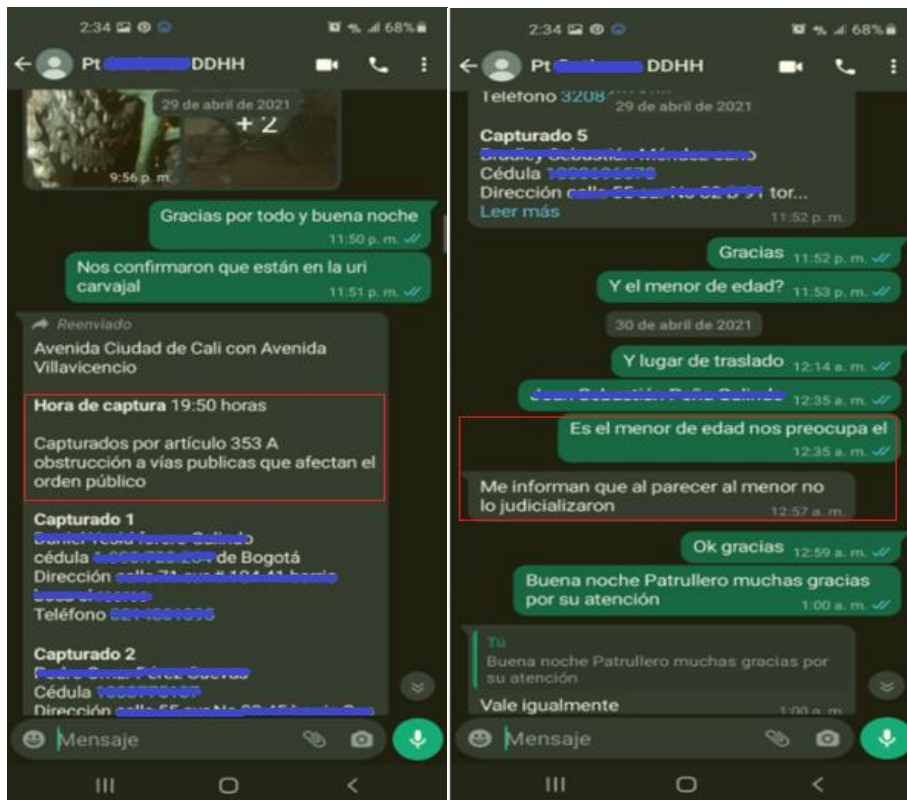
2:34 68%

Pt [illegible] DDHH

29 de abril de 2021

+2

9:56 p. m.

Gracias por todo y buena noche 11:50 p. m.

Nos confirmaron que están en la uri carvajal 11:51 p. m.

Reenviado

Avenida Ciudad de Cali con Avenida Villavicencio

Hora de captura 19:50 horas

Capturados por artículo 353 A obstrucción a vías publicas que afectan el orden público

Capturado 1
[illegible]
cédula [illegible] de Bogotá
Dirección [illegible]
Teléfono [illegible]

Capturado 2
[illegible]
Cédula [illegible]
Dirección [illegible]

Mensaje

2:34 68%

Pt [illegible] DDHH

Teléfono 3208 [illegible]

29 de abril de 2021

Capturado 5
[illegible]
Cédula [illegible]
Dirección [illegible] tor...
Leer más 11:52 p. m.

Gracias 11:52 p. m.

Y el menor de edad? 11:53 p. m.

30 de abril de 2021

Y lugar de traslado 12:14 a. m.

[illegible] 12:35 a. m.

Es el menor de edad nos preocupa el 12:35 a. m.

Me informan que al parecer al menor no lo judicializaron 12:57 a. m.

Ok gracias 12:59 a. m.

Buena noche Patrullero muchas gracias por su atención 1:00 a. m.

Tú
Buena noche Patrullero muchas gracias por su atención

Vale igualmente 1:00 a. m.

Mensaje